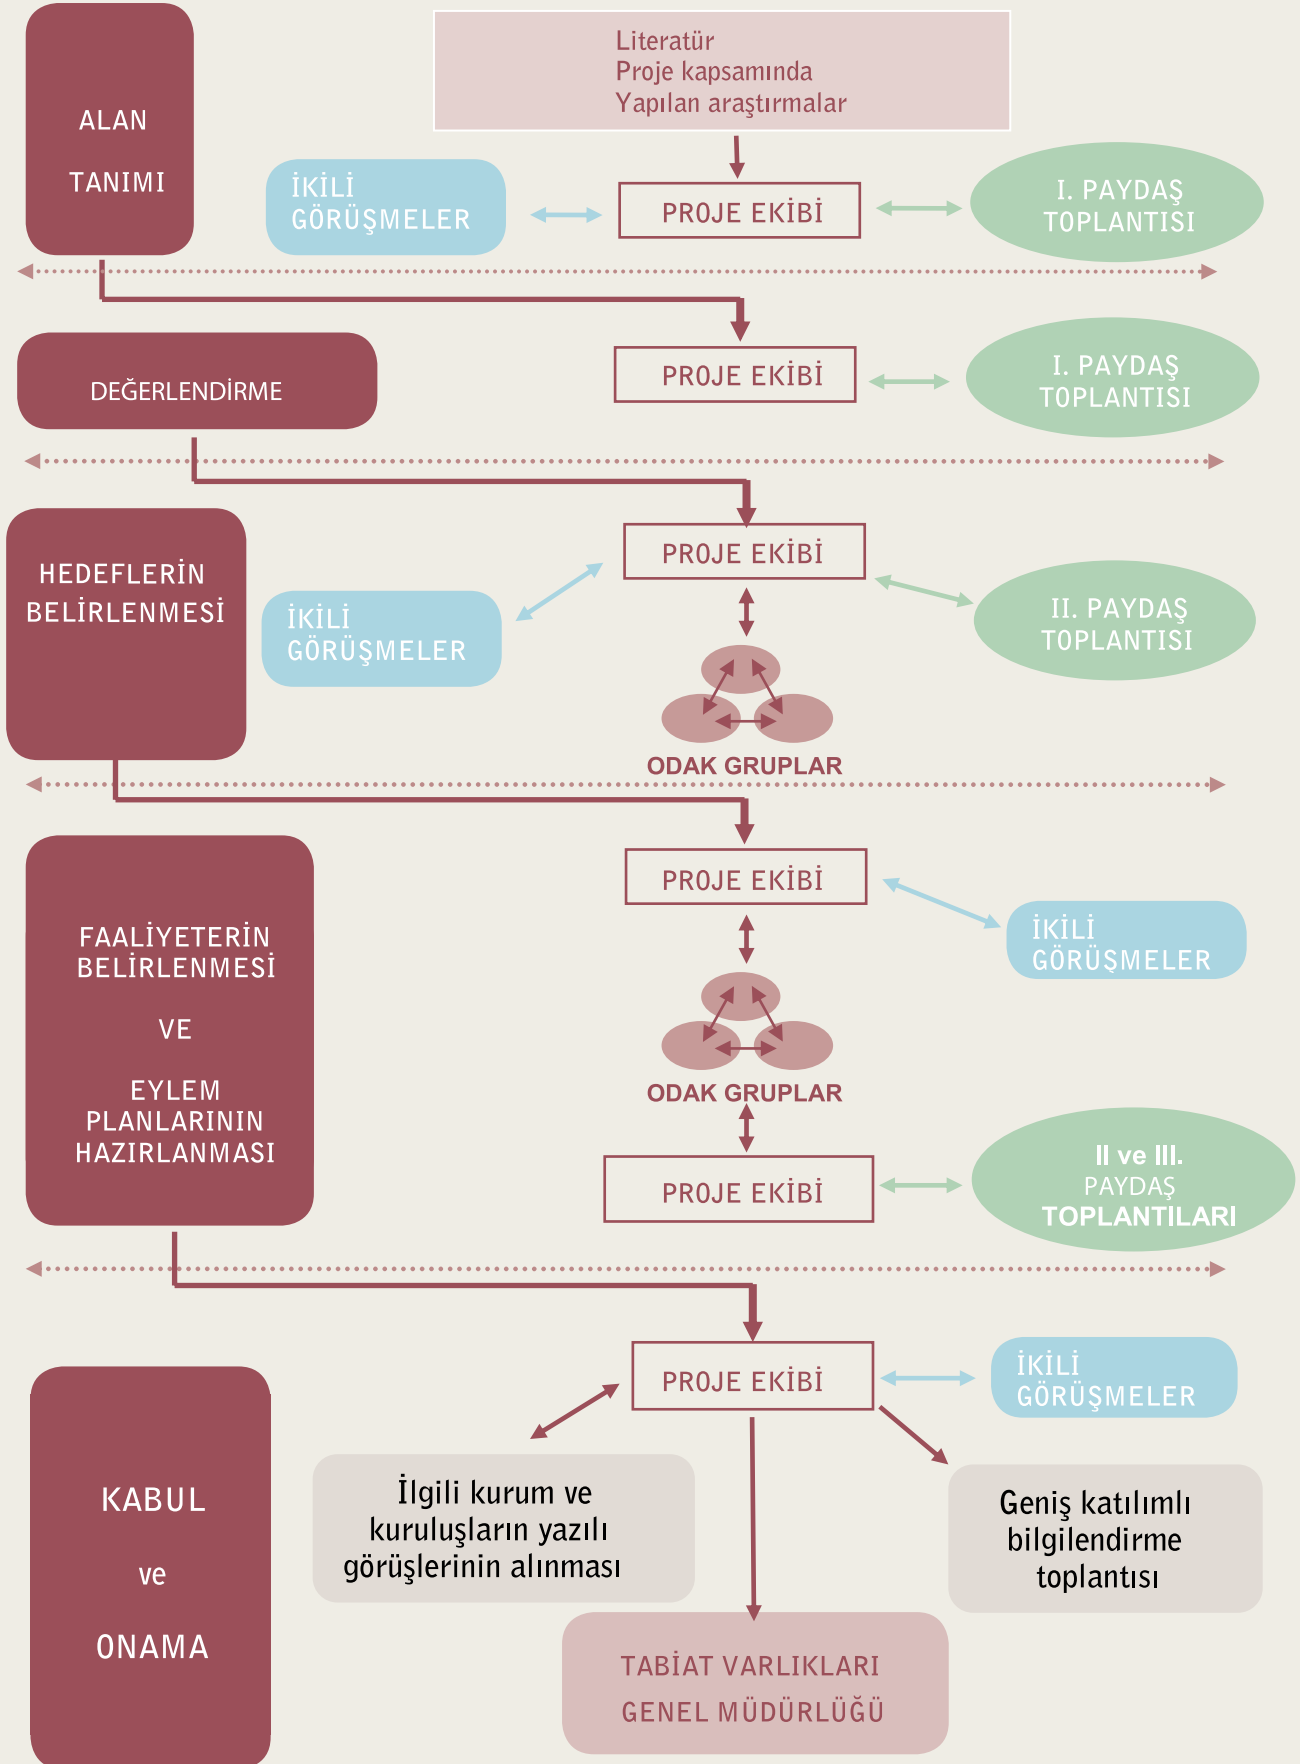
ALAN

TANIMI

Literatür
Proje kapsamında
Yapılan araştırmalar

İKİLİ GÖRÜŞMELER

PROJE EKİBİ

I. PAYDAŞ TOPLANTISI

DEĞERLENDİRME

PROJE EKİBİ

I. PAYDAŞ TOPLANTISI

HEDEFLERİN BELİRLENMESİ

PROJE EKİBİ

İKİLİ GÖRÜŞMELER

II. PAYDAŞ TOPLANTISI

ODAK GRUPLAR

FAALİYETERİN BELİRLENMESİ

VE

EYLEM PLANLARININ HAZIRLANMASI

PROJE EKİBİ

İKİLİ GÖRÜŞMELER

ODAK GRUPLAR

PROJE EKİBİ

II ve III. PAYDAŞ TOPLANTILARI

KABUL

ve

ONAMA

PROJE EKİBİ

İKİLİ GÖRÜŞMELER

İlgili kurum ve kuruluşların yazılı görüşlerinin alınması

Geniş katılımlı bilgilendirme toplantısı

TABİAT VARLIKLARI GENEL MÜDÜRLÜĞÜ